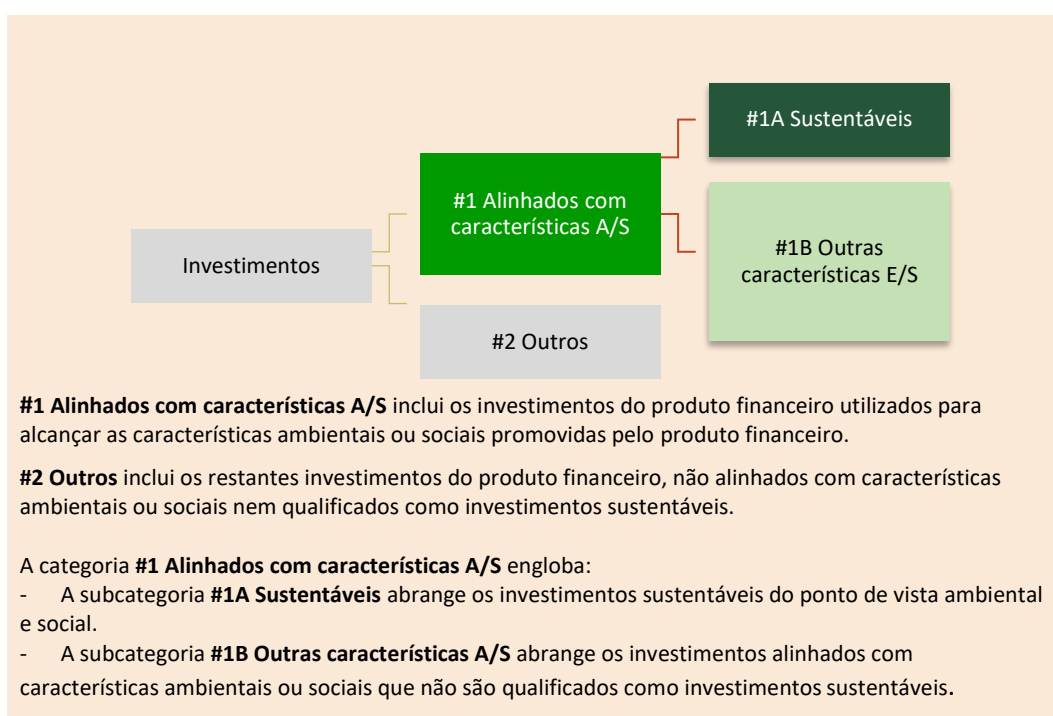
#1A Sustentáveis

#1 Alinhados com características A/S

Investimentos

#1B Outras características E/S

#2 Outros

**#1 Alinhados com características A/S** inclui os investimentos do produto financeiro utilizados para alcançar as características ambientais ou sociais promovidas pelo produto financeiro.

**#2 Outros** inclui os restantes investimentos do produto financeiro, não alinhados com características ambientais ou sociais nem qualificados como investimentos sustentáveis.

A categoria **#1 Alinhados com características A/S** engloba:
- A subcategoria **#1A Sustentáveis** abrange os investimentos sustentáveis do ponto de vista ambiental e social.
- A subcategoria **#1B Outras características A/S** abrange os investimentos alinhados com características ambientais ou sociais que não são qualificados como investimentos sustentáveis.